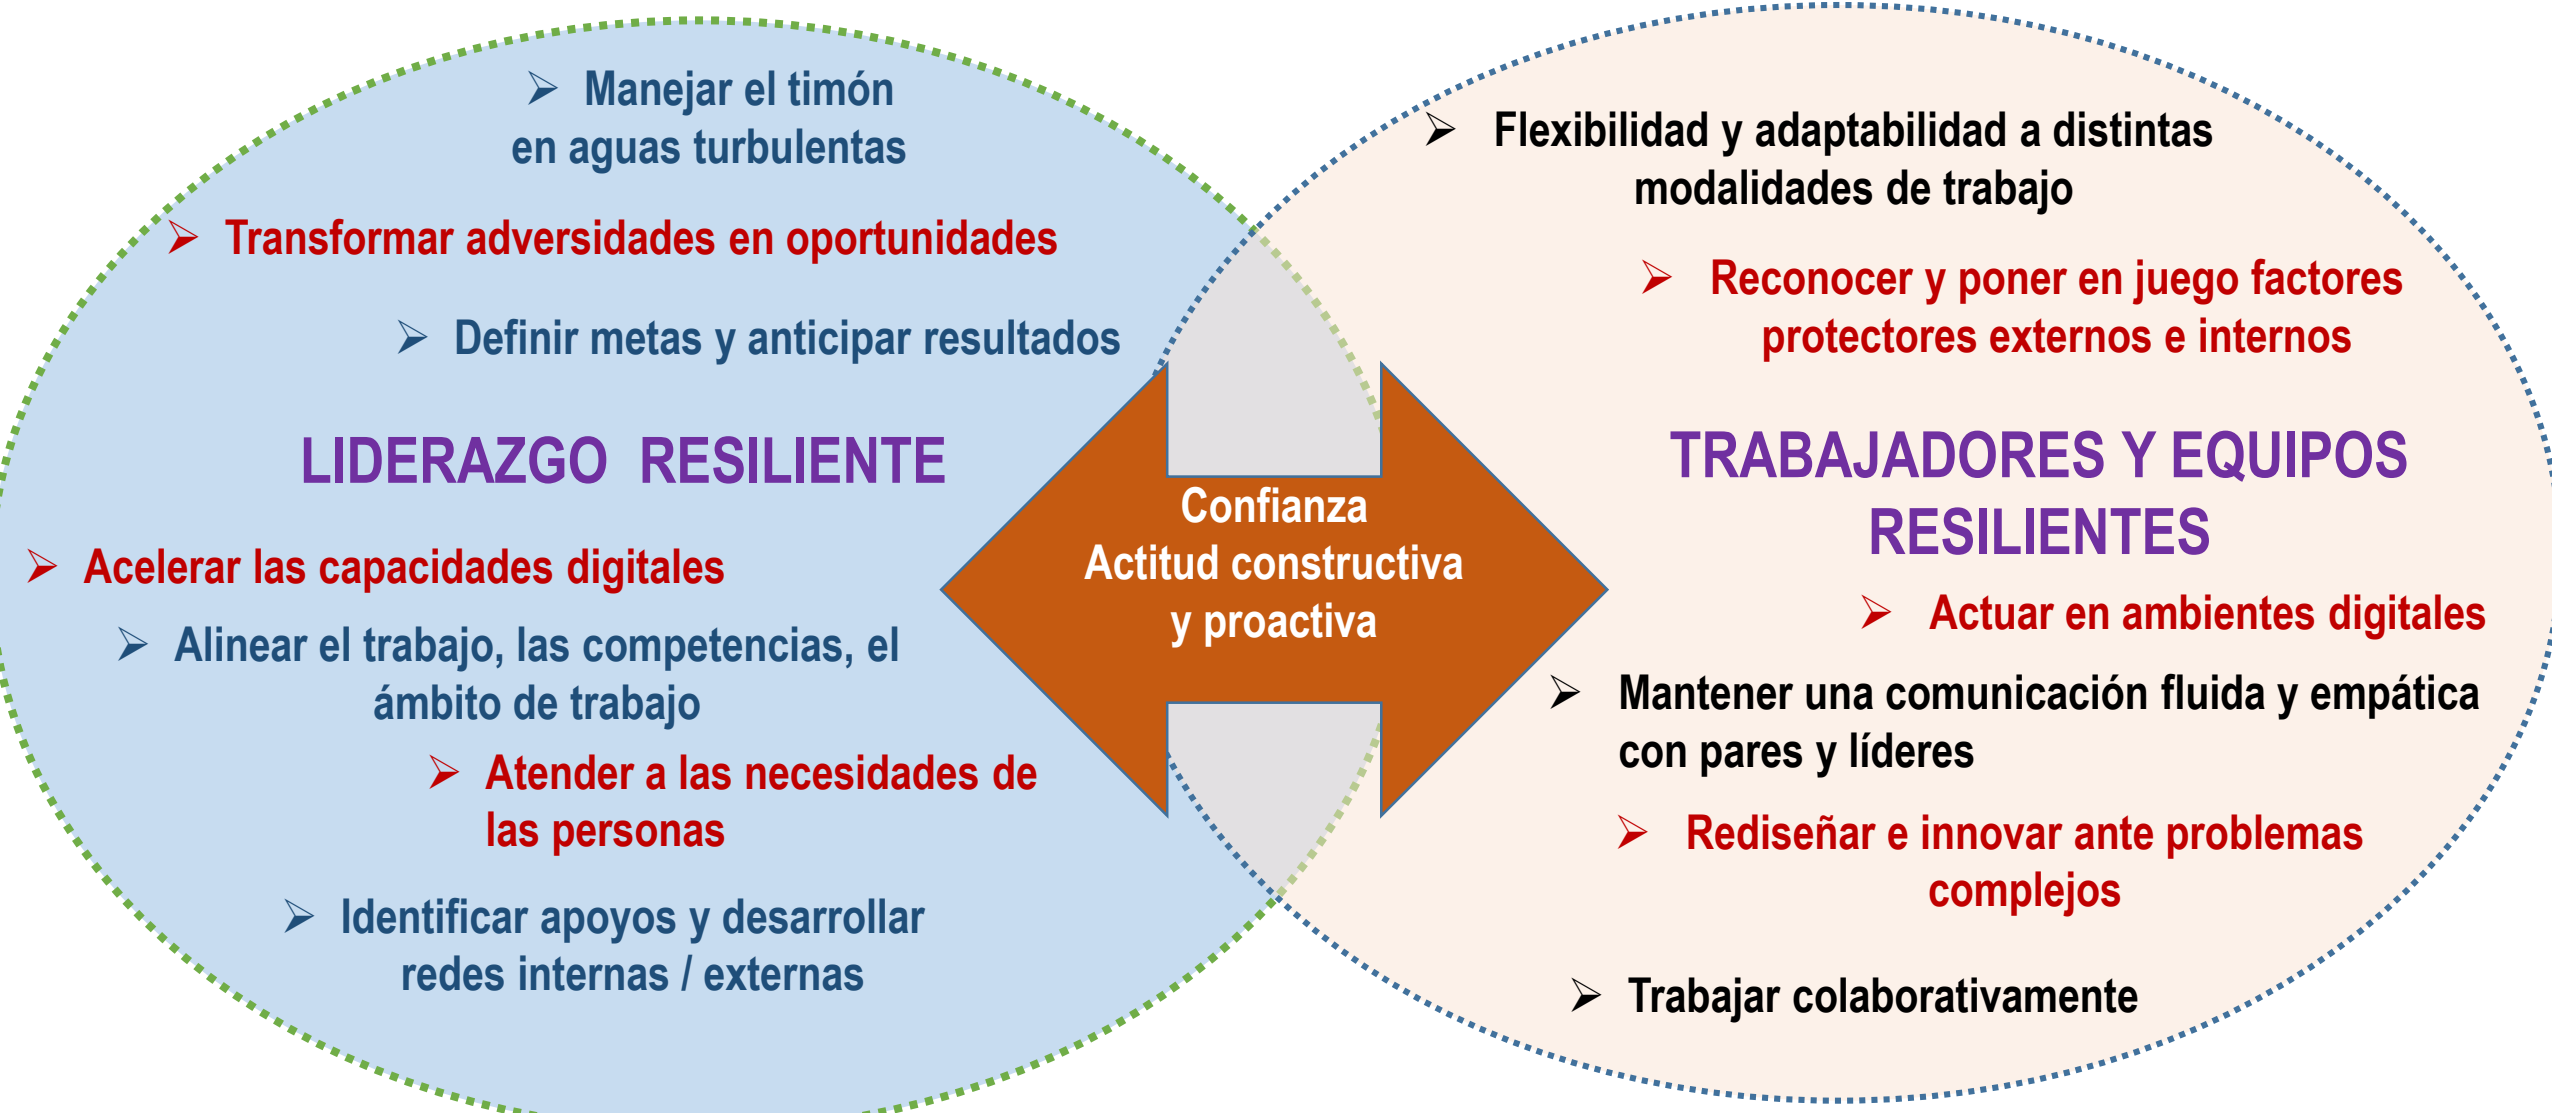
➢ Manejar el timón en aguas turbulentas

➢ Transformar adversidades en oportunidades

➢ Definir metas y anticipar resultados

LIDERAZGO RESILIENTE

➢ Acelerar las capacidades digitales

➢ Alinear el trabajo, las competencias, el ámbito de trabajo

➢ Atender a las necesidades de las personas

➢ Identificar apoyos y desarrollar redes internas / externas

Confianza
Actitud constructiva y proactiva

➢ Flexibilidad y adaptabilidad a distintas modalidades de trabajo

➢ Reconocer y poner en juego factores protectores externos e internos

TRABAJADORES Y EQUIPOS RESILIENTES

➢ Actuar en ambientes digitales

➢ Mantener una comunicación fluida y empática con pares y líderes

➢ Rediseñar e innovar ante problemas complejos

➢ Trabajar colaborativamente